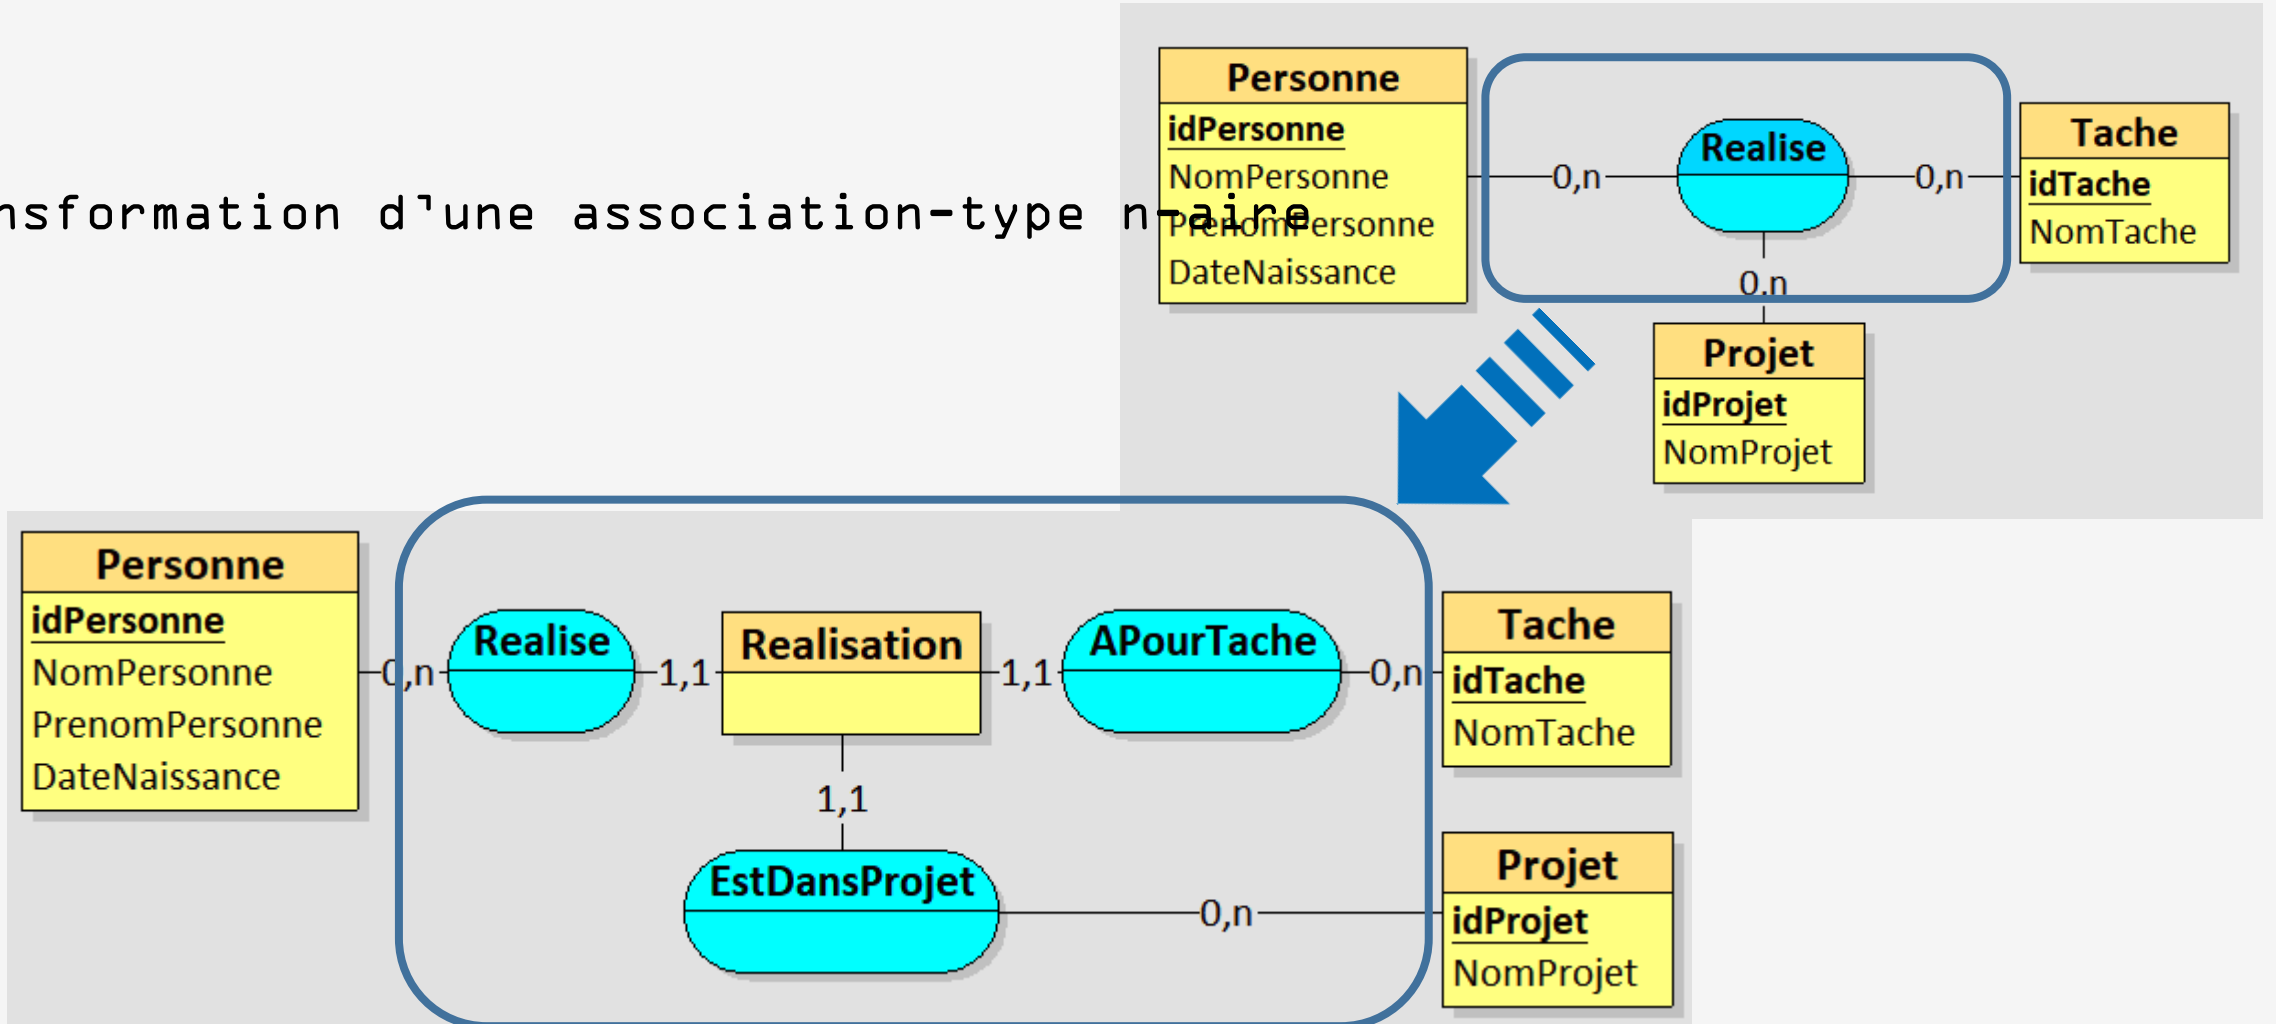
nsformation d'une association-type n-aire

Personne
idPersonne
NomPersonne
PrenomPersonne
DateNaissance

0,n

Realise

0,n

Tache
idTache
NomTache

0,n

Projet
idProjet
NomProjet

Personne
idPersonne
NomPersonne
PrenomPersonne
DateNaissance

0,n

Realise

1,1

Realisation

1,1

APourTache

0,n

Tache
idTache
NomTache

1,1

EstDansProjet

0,n

Projet
idProjet
NomProjet